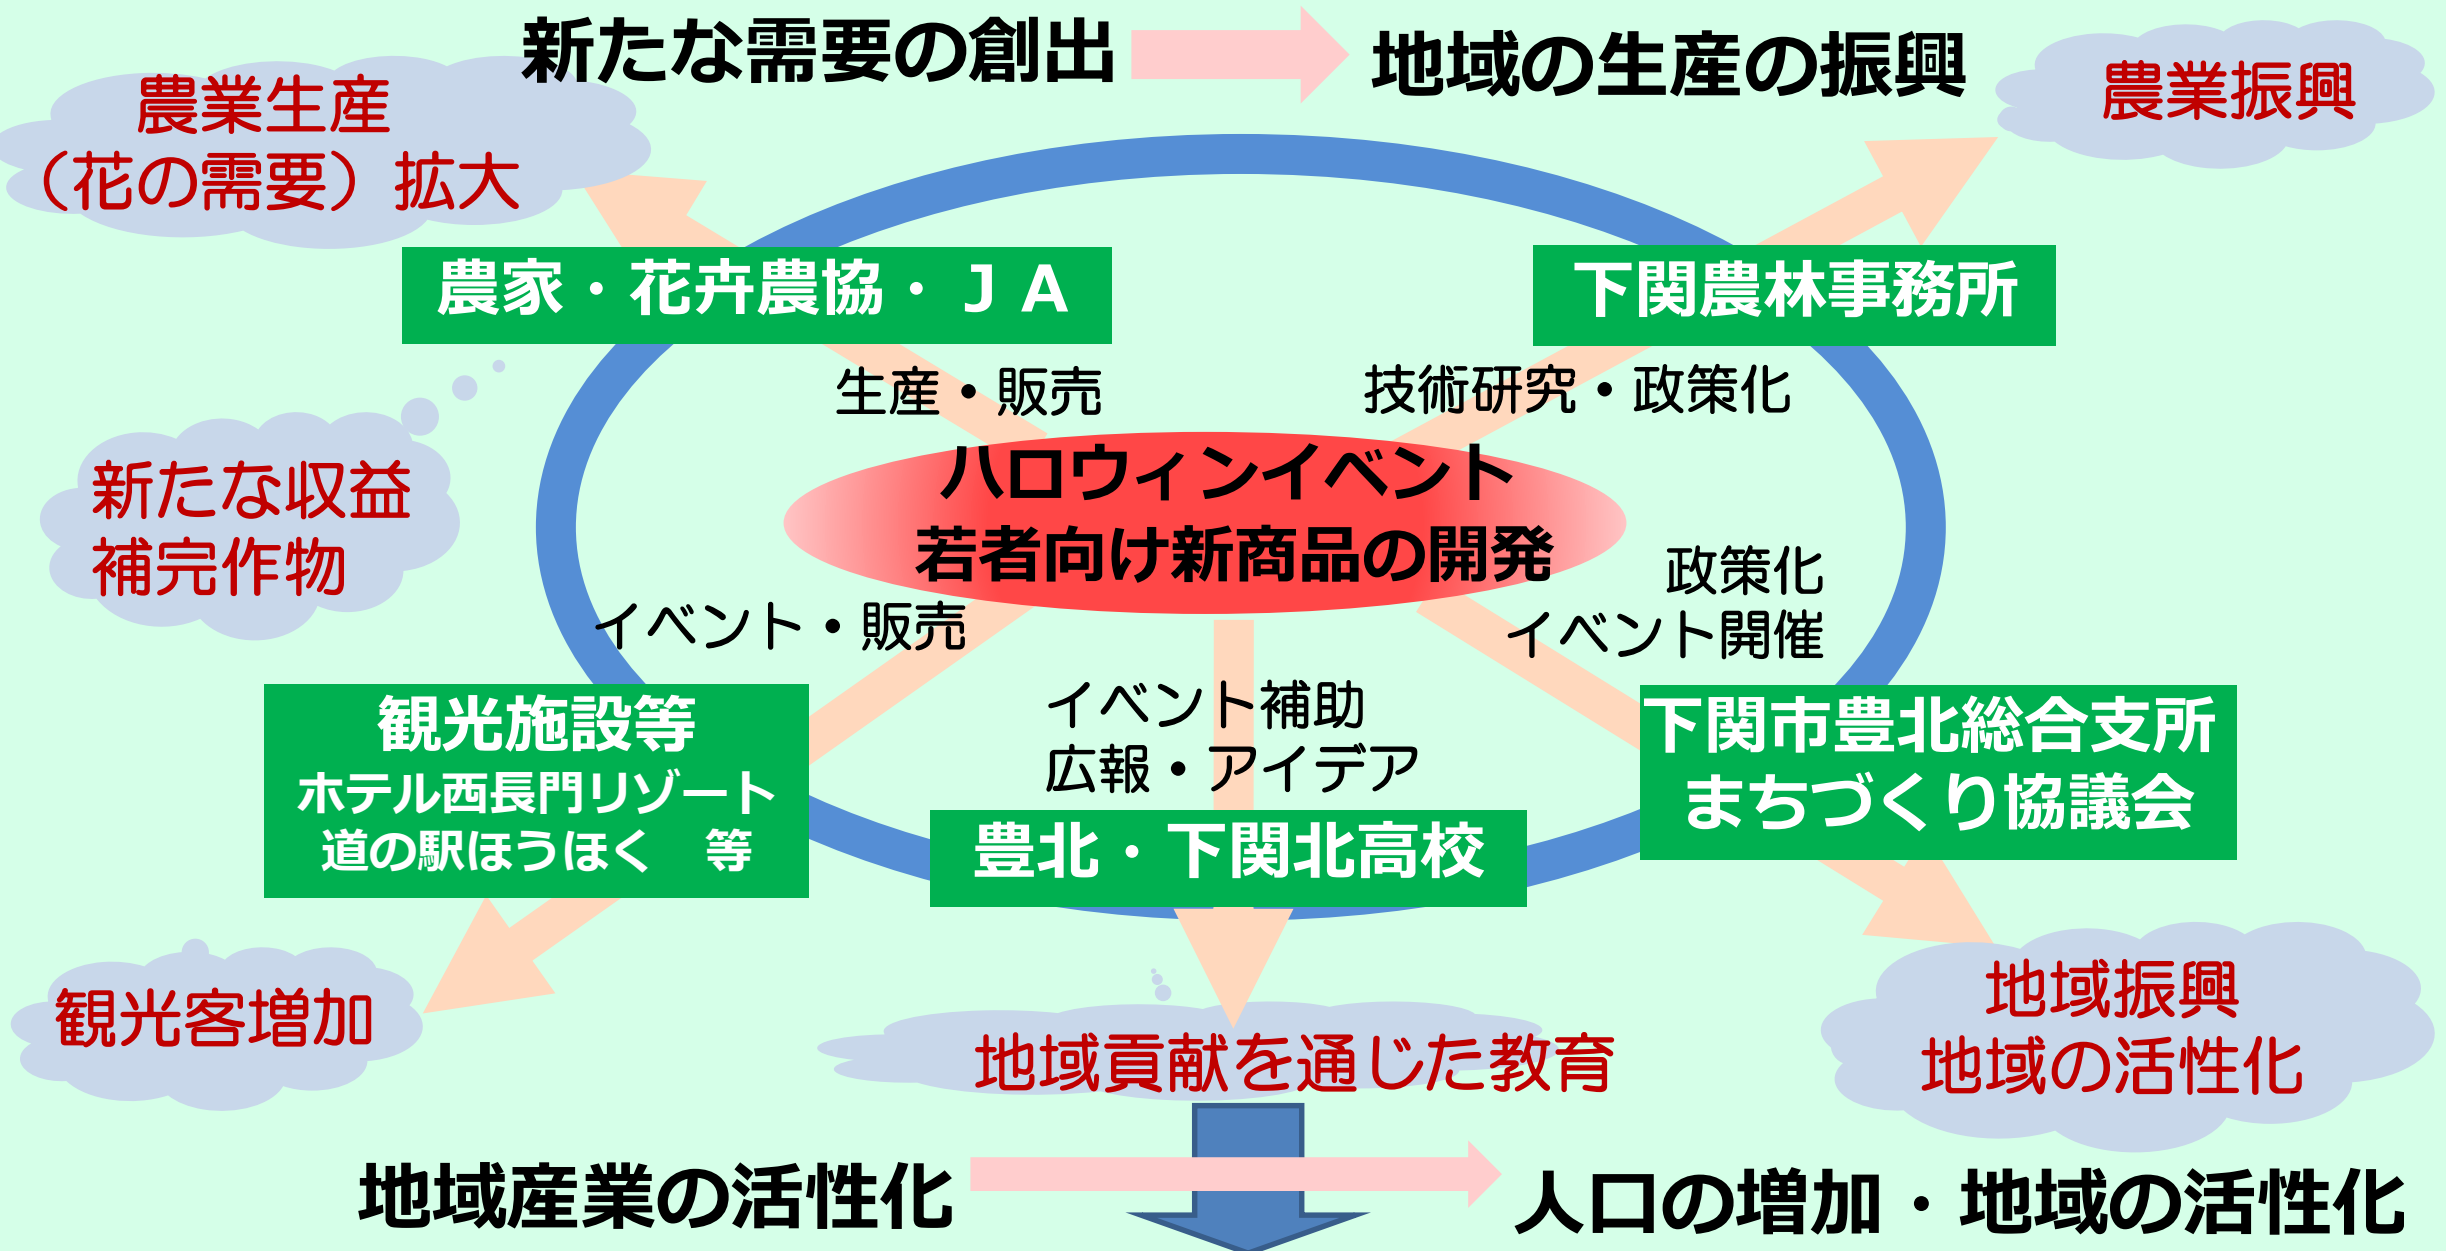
新たな需要の創出

地域の生産の振興

農業生産
（花の需要）拡大

農業振興

農家・花卉農協・ＪＡ

下関農林事務所

生産・販売

技術研究・政策化

新たな収益
補完作物

ハロウィンイベント
若者向け新商品の開発

政策化
イベント開催

イベント・販売

イベント補助
広報・アイデア

観光施設等
ホテル西長門リゾート
道の駅ほうほく　等

下関市豊北総合支所
まちづくり協議会

豊北・下関北高校

観光客増加

地域振興
地域の活性化

地域貢献を通じた教育

地域産業の活性化

人口の増加・地域の活性化